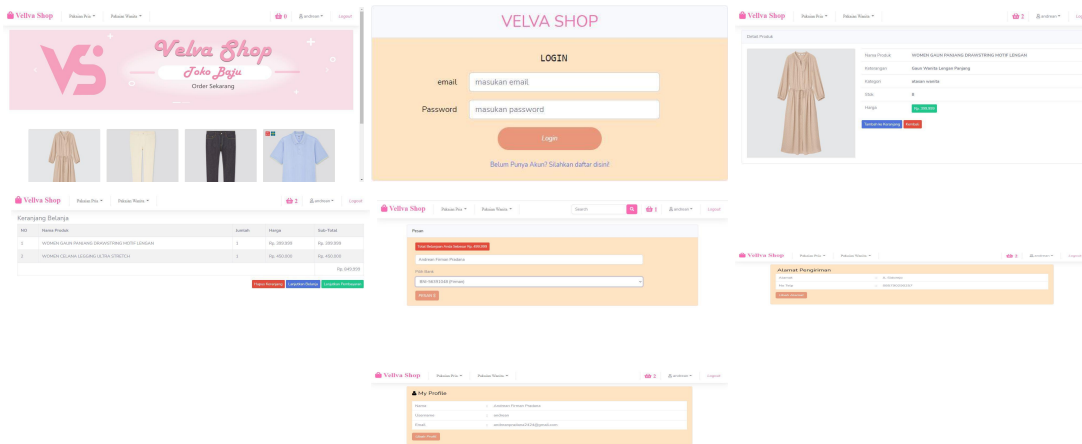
Velva Shop Pakaian Pria ▾ Pakaian Wanita ▾ 0 andreas ▾ Logout

Velva Shop
Toko Baju
Order Sekarang

VELVA SHOP

LOGIN

email masukan email

Password masukan password

Login

Belum Punya Akun? Silahkan daftar disini!

Velva Shop Pakaian Pria ▾ Pakaian Wanita ▾ 2 andreas ▾ Logout

Detail Produk

| | |
|---|---|
| Nama Produk | WOMEN GAUN PANJANG DRAWSTRING MOTIF LENGAN |
| Keterangan | Gaun Wanita Lengan Panjang |
| Kategori | atasan wanita |
| Stok | 8 |
| Harga | Rp. 285.000 |

Tambah ke Keranjang Kembali

Velva Shop Pakaian Pria ▾ Pakaian Wanita ▾ 2 andreas ▾ Logout

Keranjang Belanja

| NO | Nama Produk | Jumlah | Harga | Sub-Total |
|---|---|---|---|---|
| 1 | WOMEN GAUN PANJANG DRAWSTRING MOTIF LENGAN | 1 | Rp. 285.000 | Rp. 285.000 |
| 2 | WOMEN CELANA LEGGING ULTRA STRETCH | 1 | Rp. 450.000 | Rp. 450.000 |
| | | | | Rp. 640.000 |

Hapus Keranjang Lanjutkan Belanja Lanjutkan Pembayaran

Velva Shop Pakaian Pria ▾ Pakaian Wanita ▾ Search 1 andreas ▾ Logout

Pesan

Total Belanjaan Anda Sebesar Rp. 890.000

Andreas Firmani Pradana

Pilih Bank

BNI 56051046 (Penjual)

Proses

Velva Shop Pakaian Pria ▾ Pakaian Wanita ▾ 0 andreas ▾ Logout

Alamat Pengiriman

| | | |
|---|---|---|
| Alamat | : | Jl. Odonnes |
| No Telp | : | 0895706096041 |

Ubah Alamat

Velva Shop Pakaian Pria ▾ Pakaian Wanita ▾ 2 andreas ▾ Logout

My Profile

| | | |
|---|---|---|
| Nama | : | Andreas Firmani Pradana |
| Username | : | andreas |
| Email | : | andreaspradana2416@gmail.com |

Ubah Profil